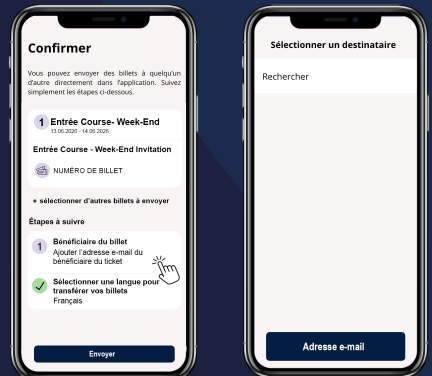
Confirmer

Vous pouvez envoyer des billets à quelqu'un d'autre directement dans l'application. Suivez simplement les étapes ci-dessous.

1 Entrée Course- Week-End
13.06.2026 - 14.06.2026

Entrée Course - Week-End Invitation

NUMÉRO DE BILLET

+ sélectionner d'autres billets à envoyer

Étapes à suivre

1 Bénéficiaire du billet
Ajouter l'adresse e-mail du bénéficiaire du ticket

Sélectionner une langue pour transférer vos billets
Français

Envoyer

Sélectionner un destinataire

Rechercher

Adresse e-mail